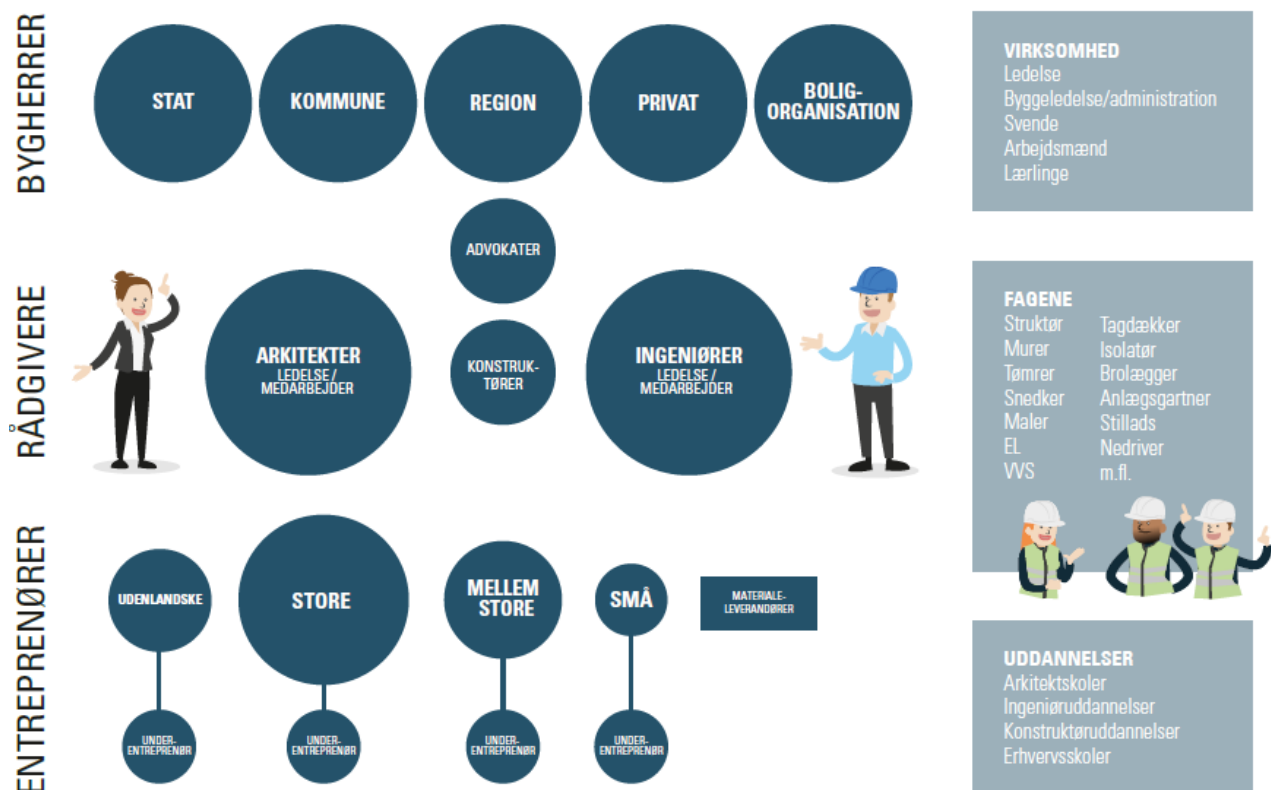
BYGHERRER

STAT

KOMMUNE

REGION

PRIVAT

BOLIG-ORGANISATION

RÅDGIVERE

ADVOKATER

ARKITEKTER
LEDELSE / MEDARBEJDER

KONSTRUK-TØRER

INGENIØRER
LEDELSE / MEDARBEJDER

ENTREPRENØRER

UDENLANDSKE

STORE

MELLEM STORE

SMÅ

MATERIALE-LEVERANDØRER

UNDER-ENTREPRENØR

UNDER-ENTREPRENØR

UNDER-ENTREPRENØR

UNDER-ENTREPRENØR

VIRKSOMHED
Ledelse
Byggeledelse/administration
Svende
Arbejdsmænd
Lærlinge

FAGENE
Struktør
Murer
Tømrer
Snedker
Maler
EL
VVS

Tagdækker
Isolatør
Brolægger
Anlægsgartner
Stillads
Nedriver
m.fl.

UDDANNELSER
Arkitektskoler
Ingeniøruddannelser
Konstruktøruddannelser
Erhvervsskoler